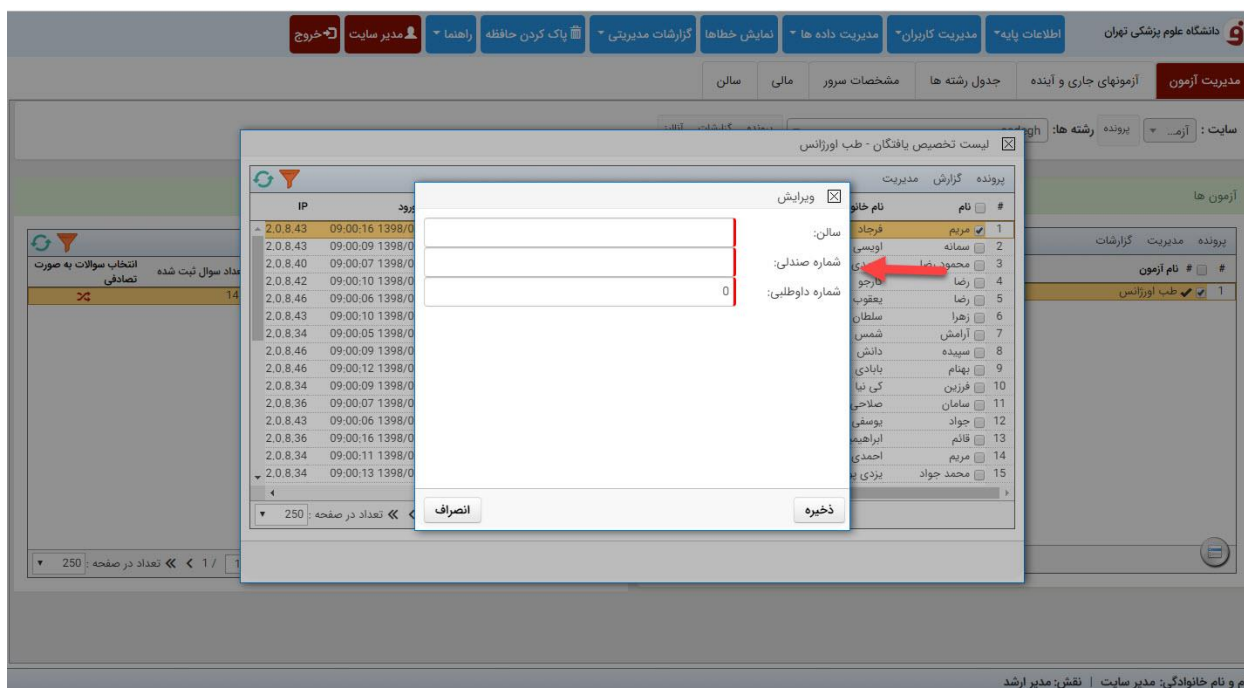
دانشگاه علوم پزشکی تهران
اطلاعات پایه▾ مدیریت کاربران▾ مدیریت داده ها ▾ نمایش خطاها گزارشات مدیریتی ▾ پاک کردن حافظه راهنما ▾ مدیر سایت خروج

مدیریت آزمون آزمونهای جاری و آینده جدول رشته ها مشخصات سرور مالی سالن

سایت : آزم... ▾ پرونده رشته ها:

آزمون ها

پرونده مدیریت گزارشات
# نام آزمون
1 طب اورژانس

تعداد سوال ثبت شده
انتخاب سوالات به صورت تصادفی
14

250 تعداد در صفحه « < 1/ 1

لیست تخصیص یافتگان - طب اورژانس
پرونده گزارش مدیریت

| # | نام | نام خانو | ورود | IP |
|---|---|---|---|---|
| 1 | مریم | فرجاد | 09:00:16 1398/0 | 2.0.8.43 |
| 2 | سمانه | اویسی | 09:00:09 1398/0 | 2.0.8.43 |
| 3 | محمود رضا | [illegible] | 09:00:07 1398/0 | 2.0.8.40 |
| 4 | رضا | فارجو | 09:00:10 1398/0 | 2.0.8.42 |
| 5 | رضا | یعقوب | 09:00:06 1398/0 | 2.0.8.46 |
| 6 | زهرا | سلطان | 09:00:10 1398/0 | 2.0.8.43 |
| 7 | آرامش | شمس | 09:00:05 1398/0 | 2.0.8.34 |
| 8 | سپیده | دانش | 09:00:09 1398/0 | 2.0.8.46 |
| 9 | بهنام | بابادی | 09:00:12 1398/0 | 2.0.8.46 |
| 10 | فرزین | کی نیا | 09:00:09 1398/0 | 2.0.8.34 |
| 11 | سامان | صلاحی | 09:00:07 1398/0 | 2.0.8.36 |
| 12 | جواد | یوسفی | 09:00:06 1398/0 | 2.0.8.43 |
| 13 | قائم | ابراهیم | 09:00:16 1398/0 | 2.0.8.36 |
| 14 | مریم | احمدی | 09:00:11 1398/0 | 2.0.8.34 |
| 15 | محمد جواد | یزدی | 09:00:13 1398/0 | 2.0.8.34 |

250 تعداد در صفحه «

ویرایش
سالن:
شماره صندلی:
شماره داوطلبی: 0
ذخیره
انصراف

نام و نام خانوادگی: مدیر سایت | نقش: مدیر ارشد